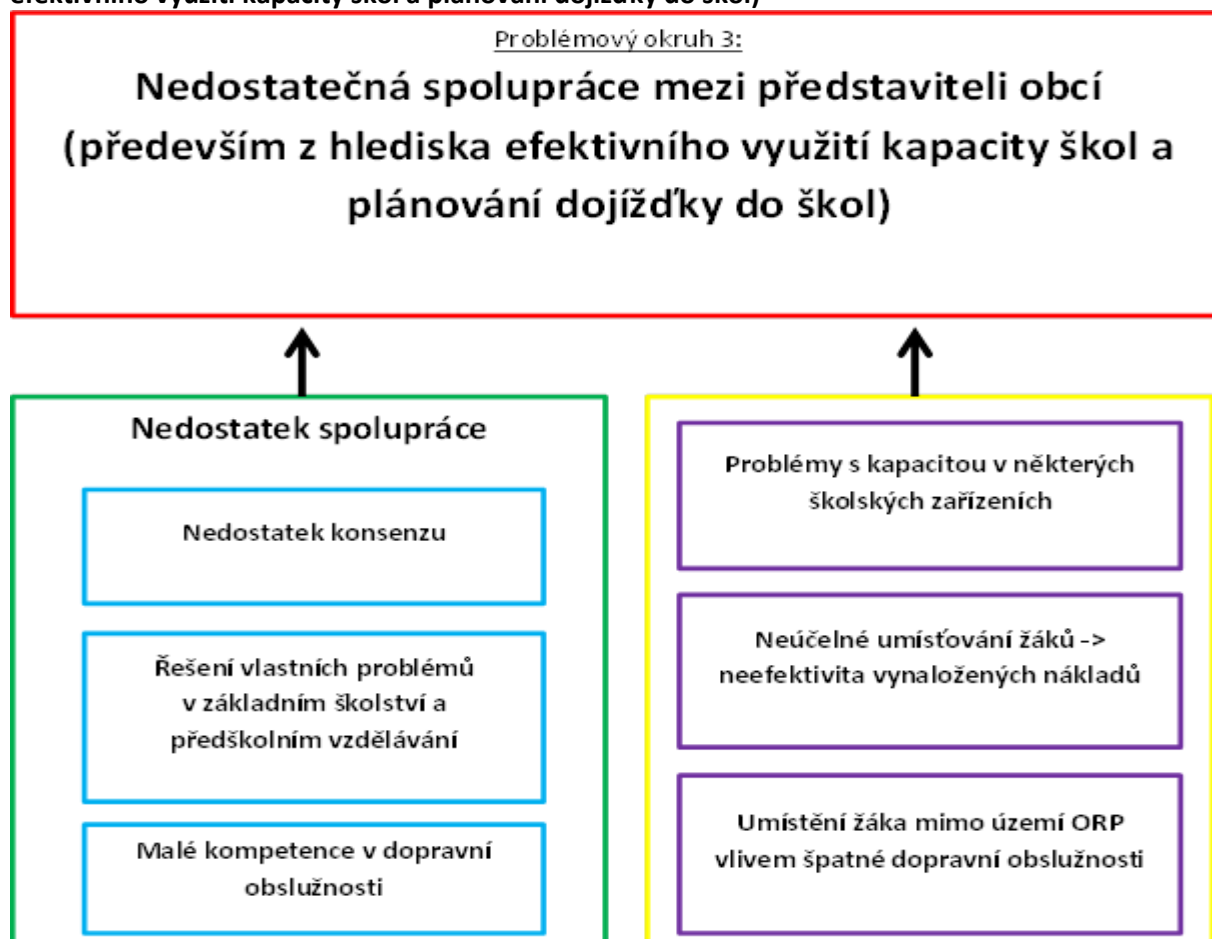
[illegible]

Problémový okruh 3:

Nedostatečná spolupráce mezi představiteli obcí (především z hlediska efektivního využití kapacity škol a plánování dojížďky do škol)

Nedostatek spolupráce

Nedostatek konsenzu

Řešení vlastních problémů v základním školství a předškolním vzdělávání

Malé kompetence v dopravní obslužnosti

Problémy s kapacitou v některých školských zařízeních

Neúčelné umísťování žáků -> neefektivita vynaložených nákladů

Umístění žáka mimo území ORP vlivem špatné dopravní obslužnosti